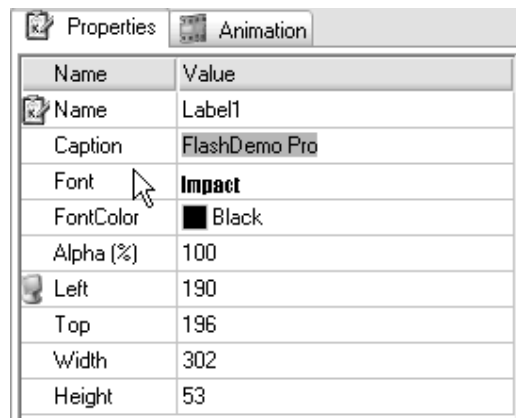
Properties Animation

| Name | Value |
|---|---|
| Name | Label1 |
| Caption | FlashDemo Pro |
| Font | Impact |
| FontColor | Black |
| Alpha (%) | 100 |
| Left | 190 |
| Top | 196 |
| Width | 302 |
| Height | 53 |